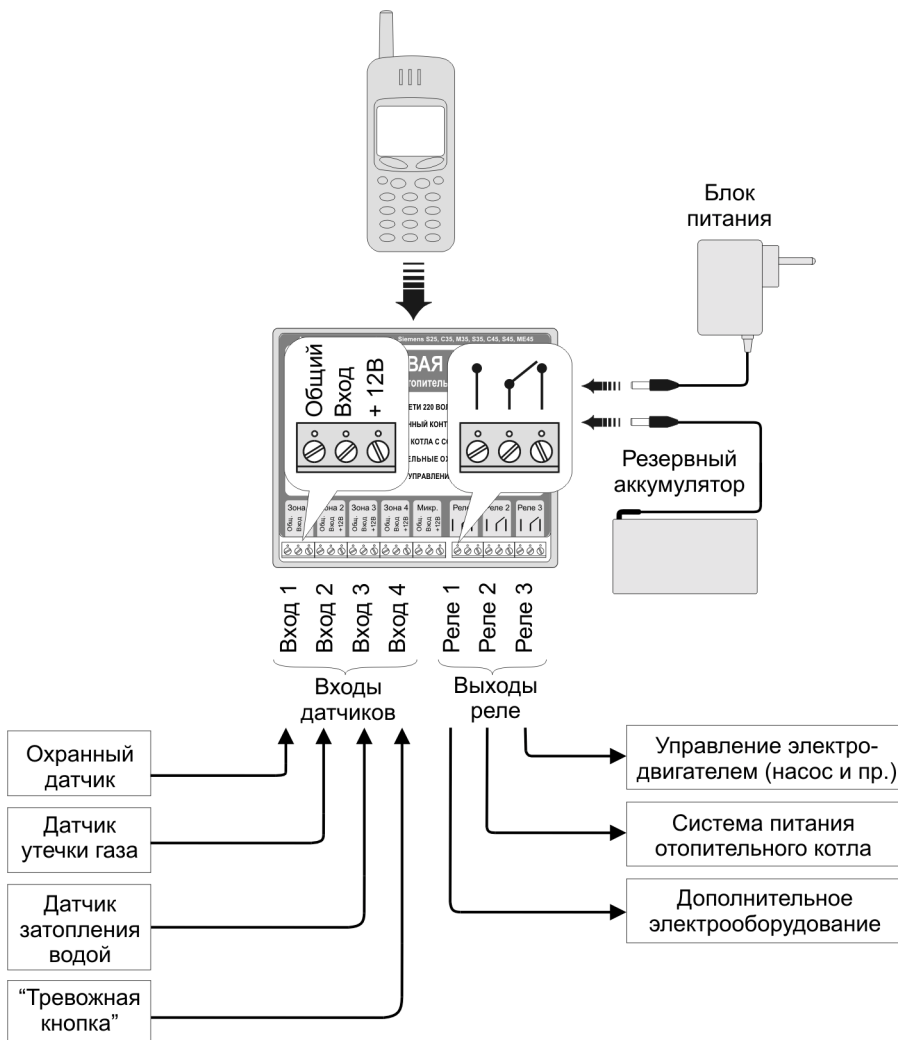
Блок питания

Siemens S25, C35, M35, S35, C45, S45, ME45

Общий Вход +12В

ВАЯ
отопитель

ЕТИ 220 ВО
ТНЫЙ КОНТ
КОТЛА С С
ЕЛЬНЫЕ О
УПРАВЛЕНИ

Резервный аккумулятор

Зона 1 Общ. Вход
Зона 2 Общ. Вход +12В
Зона 3 Общ. Вход +12В
Зона 4 Общ. Вход +12В
Микр. Общ. Вход +12В
Реле 1
Реле 2
Реле 3

Вход 1 Вход 2 Вход 3 Вход 4

Реле 1 Реле 2 Реле 3

Входы датчиков

Выходы реле

Охранный датчик

Датчик утечки газа

Датчик затопления водой

“Тревожная кнопка”

Управление электродвигателем (насос и пр.)

Система питания отопительного котла

Дополнительное электрооборудование